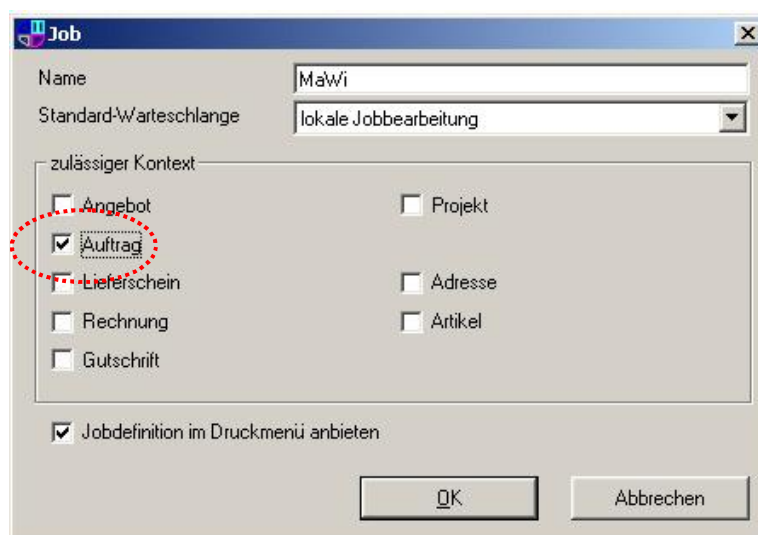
Job

Name MaWi

Standard-Warteschlange lokale Jobbearbeitung

zulässiger Kontext

Angebot
Auftrag
Lieferschein
Rechnung
Gutschrift

Projekt
Adresse
Artikel

Jobdefinition im Druckmenü anbieten

OK

Abbrechen